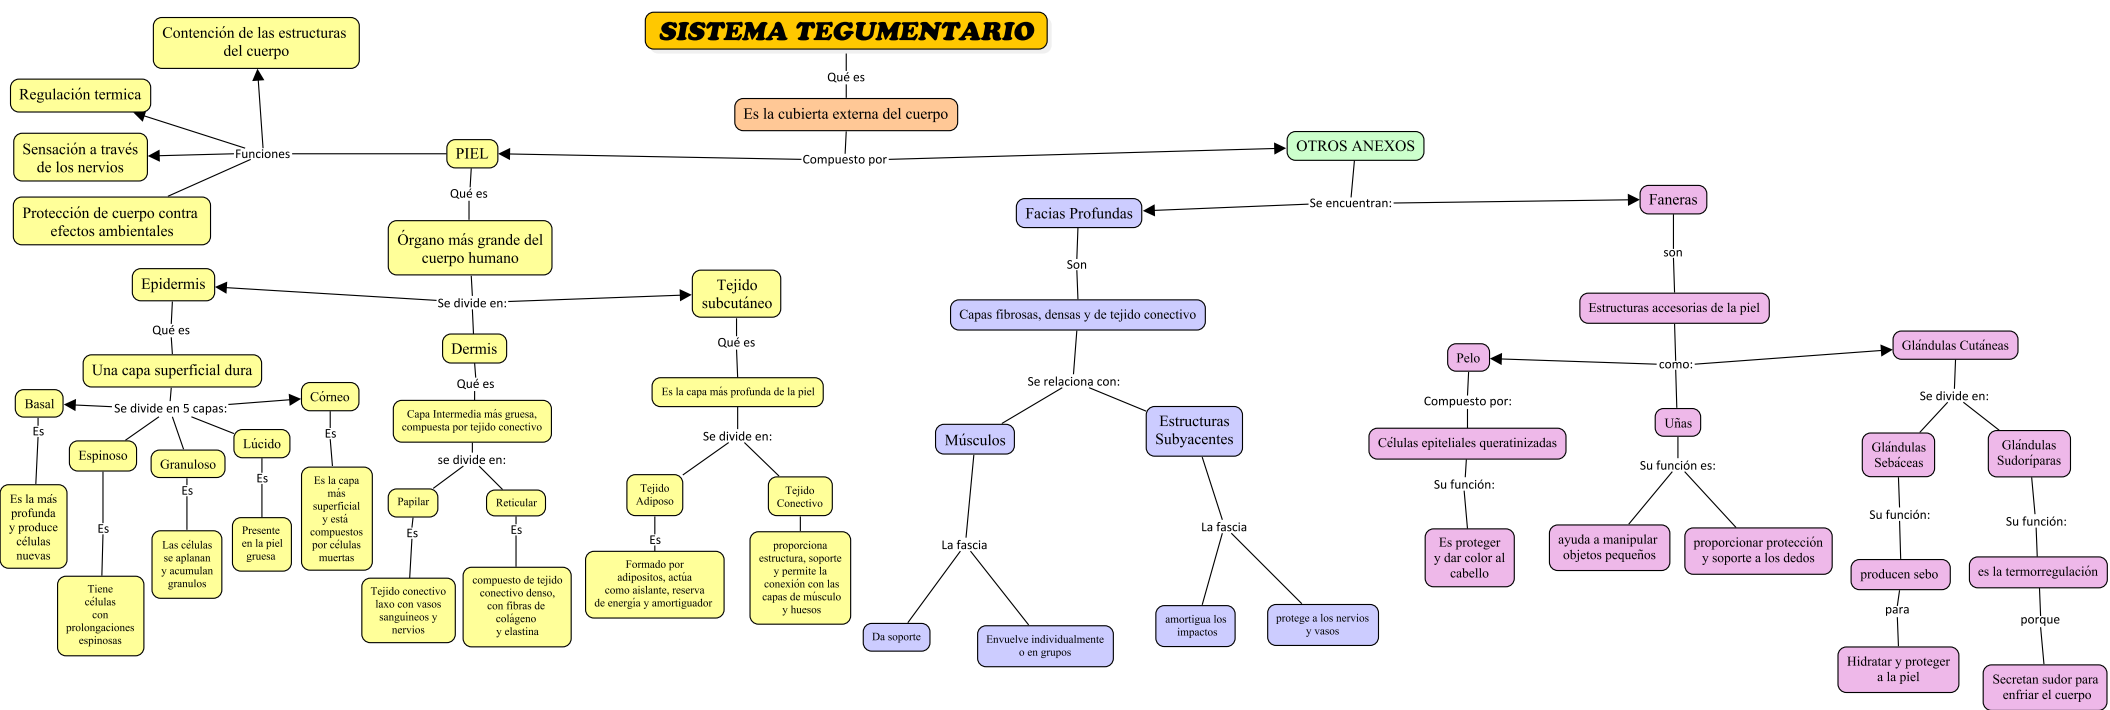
SISTEMA TEGUMENTARIO

Qué es

Es la cubierta externa del cuerpo

Compuesto por

PIEL

OTROS ANEXOS

Funciones

Contención de las estructuras del cuerpo

Regulación termica

Sensación a través de los nervios

Protección de cuerpo contra efectos ambientales

Qué es

Órgano más grande del cuerpo humano

Se divide en:

Epidermis

Dermis

Tejido subcutáneo

Qué es

Una capa superficial dura

Se divide en 5 capas:

Basal

Espinoso

Granuloso

Lúcido

Córneo

Es

Es la más profunda y produce células nuevas

Es

Tiene células con prolongaciones espinosas

Es

Las células se aplanan y acumulan granulos

Es

Presente en la piel gruesa

Es

Es la capa más superficial y está compuestos por células muertas

Qué es

Capa Intermedia más gruesa, compuesta por tejido conectivo

se divide en:

Papilar

Reticular

Es

Tejido conectivo laxo con vasos sanguineos y nervios

Es

compuesto de tejido conectivo denso, con fibras de colágeno y elastina

Qué es

Es la capa más profunda de la piel

Se divide en:

Tejido Adiposo

Tejido Conectivo

Es

Formado por adipositos, actúa como aislante, reserva de energia y amortiguador

proporciona estructura, soporte y permite la conexión con las capas de músculo y huesos

Se encuentran:

Facias Profundas

Faneras

Son

Capas fibrosas, densas y de tejido conectivo

Se relaciona con:

Músculos

Estructuras Subyacentes

La fascia

Da soporte

Envuelve individualmente o en grupos

La fascia

amortigua los impactos

protege a los nervios y vasos

son

Estructuras accesorias de la piel

como:

Pelo

Uñas

Glándulas Cutáneas

Compuesto por:

Células epiteliales queratinizadas

Su función:

Es proteger y dar color al cabello

Su función es:

ayuda a manipular objetos pequeños

proporcionar protección y soporte a los dedos

Se divide en:

Glándulas Sebáceas

Glándulas Sudoríparas

Su función:

producen sebo

para

Hidratar y proteger a la piel

Su función:

es la termorregulación

porque

Secretan sudor para enfriar el cuerpo